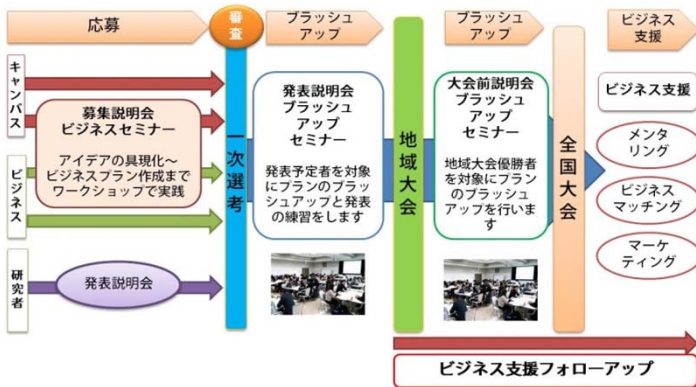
応募

審査

ブラッシュアップ

ブラッシュアップ

ビジネス支援

キャンパス

ビジネス

研究者

募集説明会
ビジネスセミナー

アイデアの具現化～ビジネスプラン作成までワークショップで実践

発表説明会

一次選考

発表説明会
ブラッシュアップ
セミナー

発表予定者を対象にプランのブラッシュアップと発表の練習をします

地域大会

大会前説明会
ブラッシュアップ
セミナー

地域大会優勝者を対象にプランのブラッシュアップを行います

全国大会

ビジネス支援

メンタリング

ビジネスマッチング

マーケティング

ビジネス支援フォローアップ